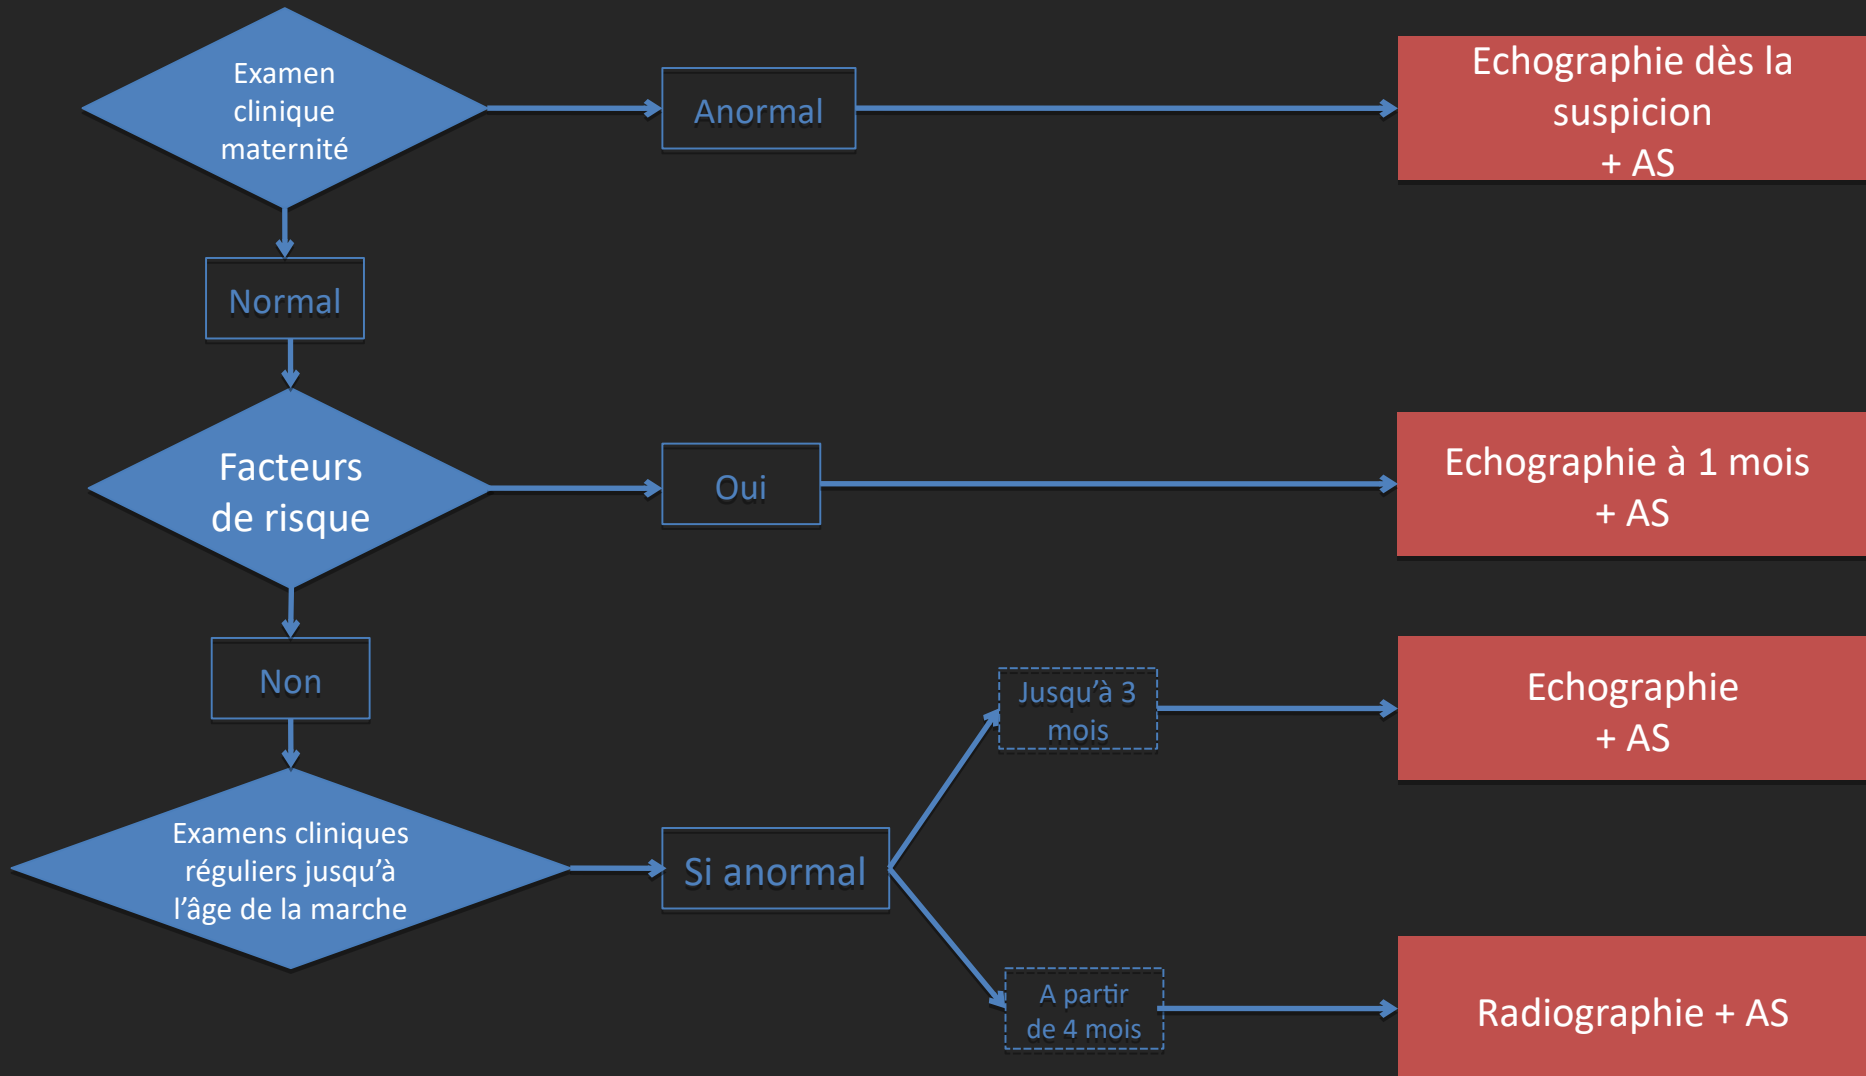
Examen clinique maternité

Anormal

Echographie dès la suspicion
+ AS

Normal

Facteurs de risque

Oui

Echographie à 1 mois
+ AS

Non

Jusqu’à 3 mois

Echographie
+ AS

Examens cliniques réguliers jusqu’à l’âge de la marche

Si anormal

A partir de 4 mois

Radiographie + AS